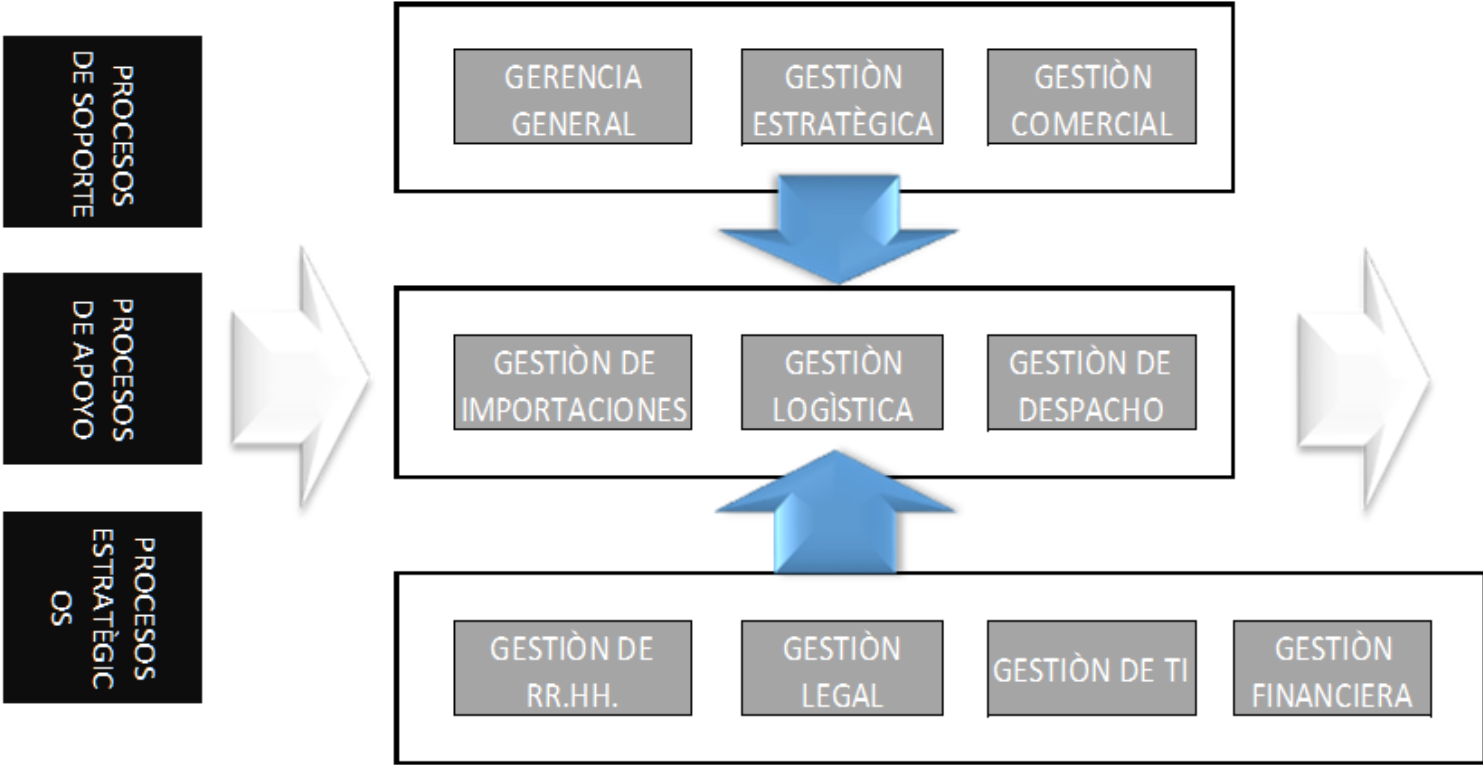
PROCESOS DE SOPORTE

GERENCIA GENERAL

GESTIÒN ESTRATÈGICA

GESTIÒN COMERCIAL

PROCESOS DE APOYO

GESTIÒN DE IMPORTACIONES

GESTIÒN LOGÌSTICA

GESTIÒN DE DESPACHO

PROCESOS ESTRATÈGIC OS

GESTIÒN DE RR.HH.

GESTIÒN LEGAL

GESTIÒN DE TI

GESTIÒN FINANCIERA